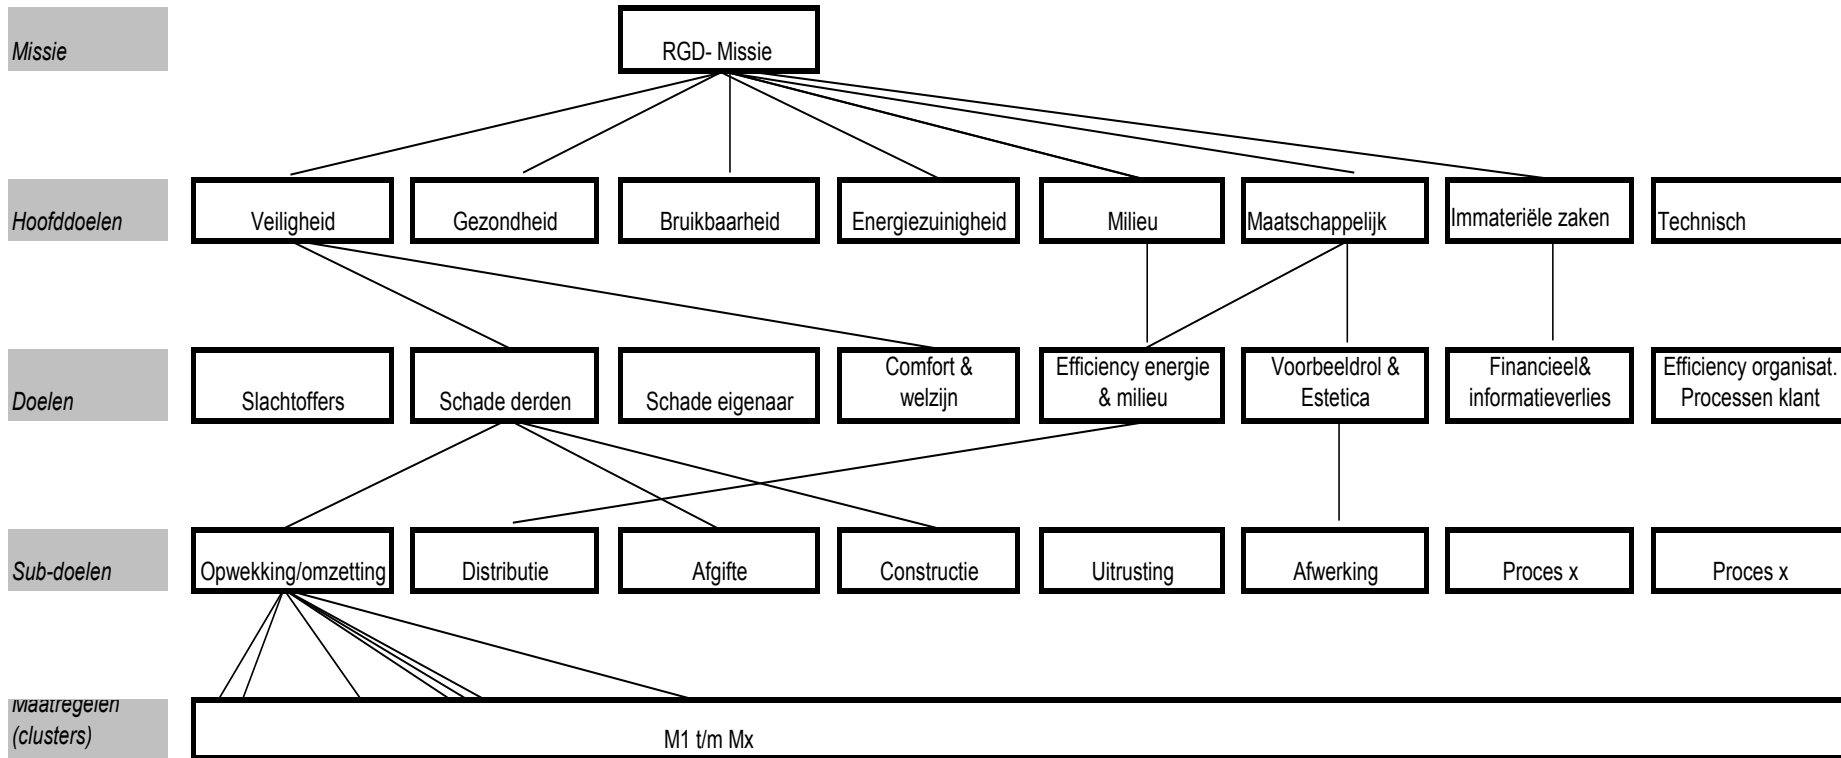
Missie

RGD- Missie

Hoofddoelen

Veiligheid

Gezondheid

Bruikbaarheid

Energiezuinigheid

Milieu

Maatschappelijk

Immateriële zaken

Technisch

Doelen

Slachtoffers

Schade derden

Schade eigenaar

Comfort & welzijn

Efficiency energie & milieu

Voorbeeldrol & Estetica

Financieel& informatieverlies

Efficiency organisat. Processen klant

Sub-doelen

Opwekking/omzetting

Distributie

Afgifte

Constructie

Uitrusting

Afwerking

Proces x

Proces x

Maatregelen (clusters)

M1 t/m Mx